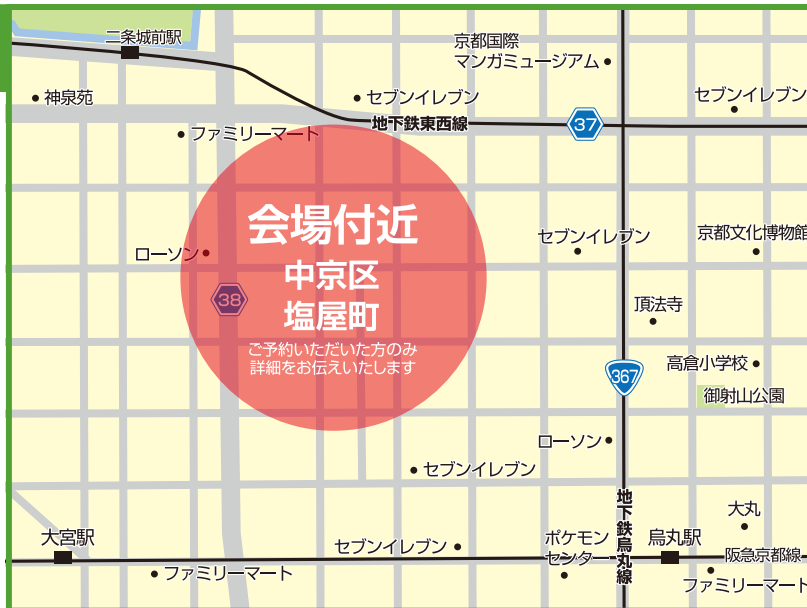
二条城前駅
京都国際
マンガミュージアム
神泉苑
セブンイレブン
セブンイレブン
37
地下鉄東西線
ファミリーマート
会場付近
中京区
塩屋町
ご予約いただいた方のみ
詳細をお伝えいたします
ローソン
38
セブンイレブン
京都文化博物館
頂法寺
367
高倉小学校
御射山公園
ローソン
セブンイレブン
地下鉄烏丸線
大丸
大宮駅
ポケモン
センター
烏丸駅
セブンイレブン
阪急京都線
ファミリーマート
ファミリーマート